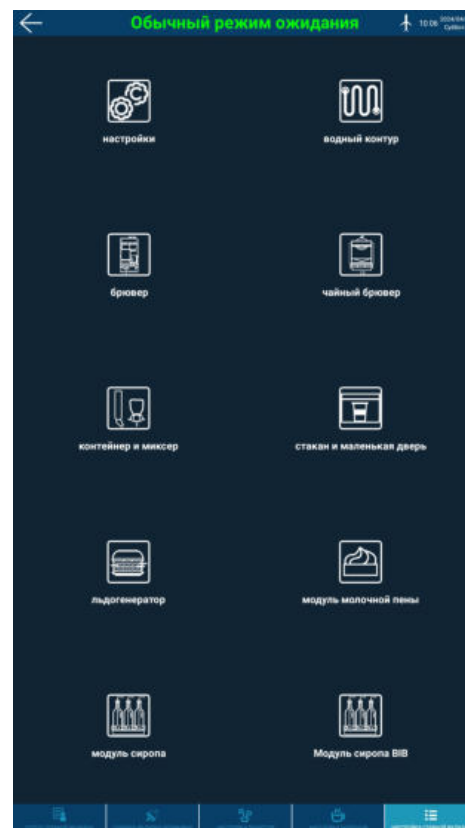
Обычный режим ожидания

10:06 2024/04 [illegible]

настройки

водный контур

брювер

чайный брювер

контейнер и миксер

стакан и маленькая дверь

льдогенератор

модуль молочной пены

модуль сиропа

Модуль сиропа BIB

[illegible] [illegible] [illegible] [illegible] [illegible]